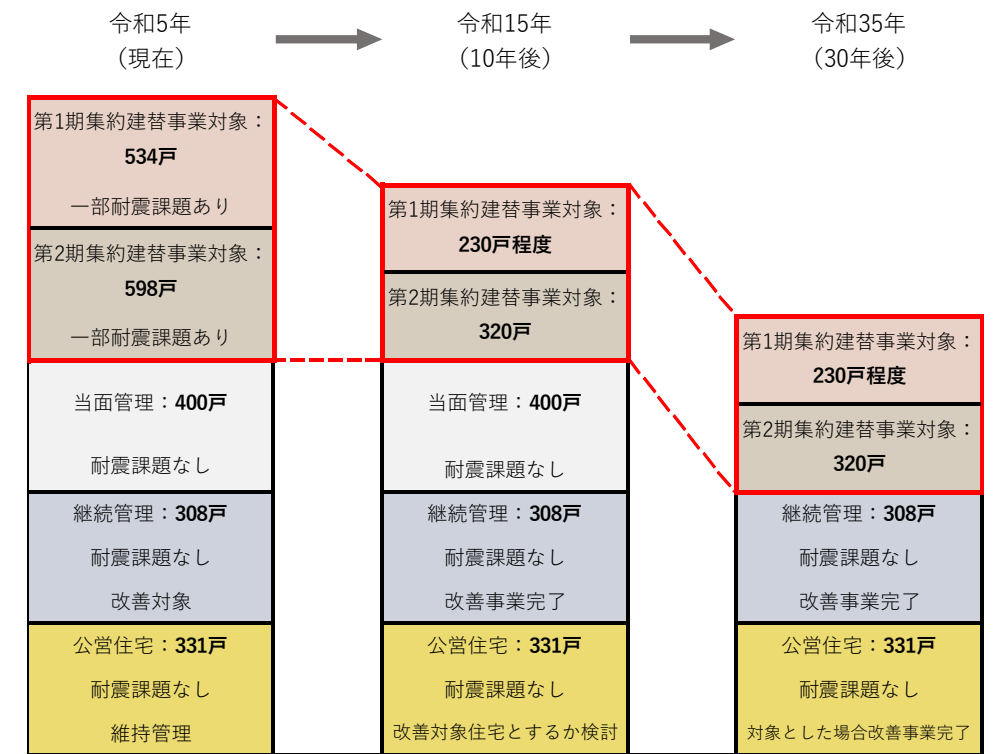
令和5年
（現在）

令和15年
（10年後）

令和35年
（30年後）

第1期集約建替事業対象：
534戸
一部耐震課題あり

第2期集約建替事業対象：
598戸
一部耐震課題あり

当面管理：400戸
耐震課題なし

継続管理：308戸
耐震課題なし
改善対象

公営住宅：331戸
耐震課題なし
維持管理

第1期集約建替事業対象：
230戸程度

第2期集約建替事業対象：
320戸

当面管理：400戸
耐震課題なし

継続管理：308戸
耐震課題なし
改善事業完了

公営住宅：331戸
耐震課題なし
改善対象住宅とするか検討

第1期集約建替事業対象：
230戸程度

第2期集約建替事業対象：
320戸

継続管理：308戸
耐震課題なし
改善事業完了

公営住宅：331戸
耐震課題なし
対象とした場合改善事業完了